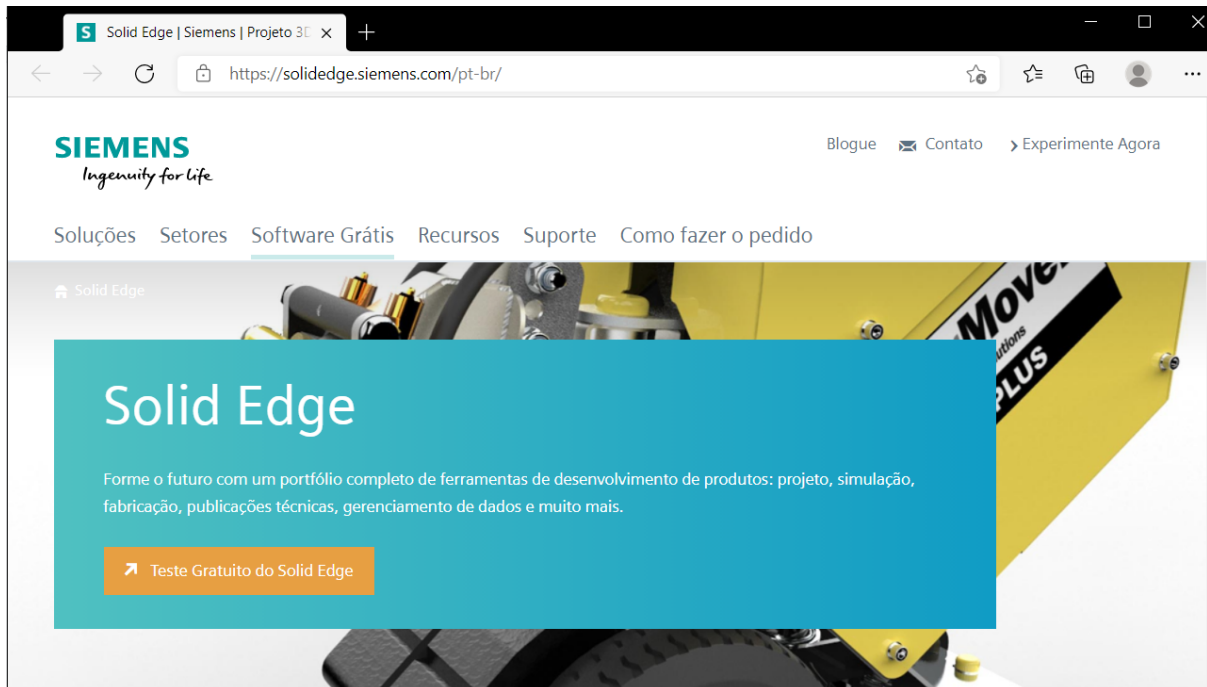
S Solid Edge | Siemens | Projeto 3D ×

https://solidedge.siemens.com/pt-br/

SIEMENS
Ingenuity for life

Blogue Contato Experimente Agora

Soluções Setores Software Grátis Recursos Suporte Como fazer o pedido

Solid Edge

Move
PLUS

Solid Edge

Forme o futuro com um portfólio completo de ferramentas de desenvolvimento de produtos: projeto, simulação, fabricação, publicações técnicas, gerenciamento de dados e muito mais.

Teste Gratuito do Solid Edge